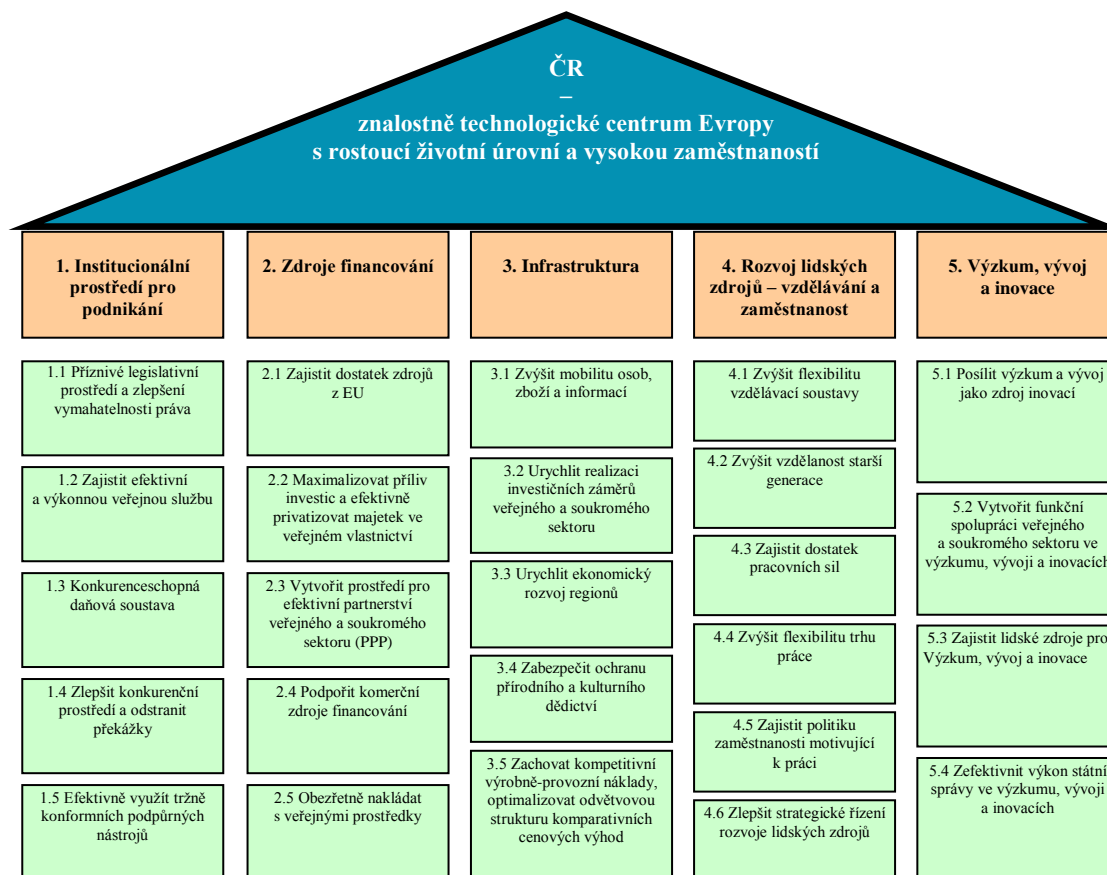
ČR
–
znalostně technologické centrum Evropy
s rostoucí životní úrovní a vysokou zaměstnaností

1. Institucionální prostředí pro podnikání

1.1 Příznivé legislativní prostředí a zlepšení vymahatelnosti práva

1.2 Zajistit efektivní a výkonnou veřejnou službu

1.3 Konkurenceschopná daňová soustava

1.4 Zlepšit konkurenční prostředí a odstranit překážky

1.5 Efektivně využít tržně konformních podpůrných nástrojů

2. Zdroje financování

2.1 Zajistit dostatek zdrojů z EU

2.2 Maximalizovat příliv investic a efektivně privatizovat majetek ve veřejném vlastnictví

2.3 Vytvořit prostředí pro efektivní partnerství veřejného a soukromého sektoru (PPP)

2.4 Podpořit komerční zdroje financování

2.5 Obezřetně nakládat s veřejnými prostředky

3. Infrastruktura

3.1 Zvýšit mobilitu osob, zboží a informací

3.2 Urychlit realizaci investičních záměrů veřejného a soukromého sektoru

3.3 Urychlit ekonomický rozvoj regionů

3.4 Zabezpečit ochranu přírodního a kulturního dědictví

3.5 Zachovat kompetitivní výrobně-provozní náklady, optimalizovat odvětvovou strukturu komparativních cenových výhod

4. Rozvoj lidských zdrojů – vzdělávání a zaměstnanost

4.1 Zvýšit flexibilitu vzdělávací soustavy

4.2 Zvýšit vzdělanost starší generace

4.3 Zajistit dostatek pracovních sil

4.4 Zvýšit flexibilitu trhu práce

4.5 Zajistit politiku zaměstnanosti motivující k práci

4.6 Zlepšit strategické řízení rozvoje lidských zdrojů

5. Výzkum, vývoj a inovace

5.1 Posílit výzkum a vývoj jako zdroj inovací

5.2 Vytvořit funkční spolupráci veřejného a soukromého sektoru ve výzkumu, vývoji a inovacích

5.3 Zajistit lidské zdroje pro Výzkum, vývoj a inovace

5.4 Zefektivnit výkon státní správy ve výzkumu, vývoji a inovacích